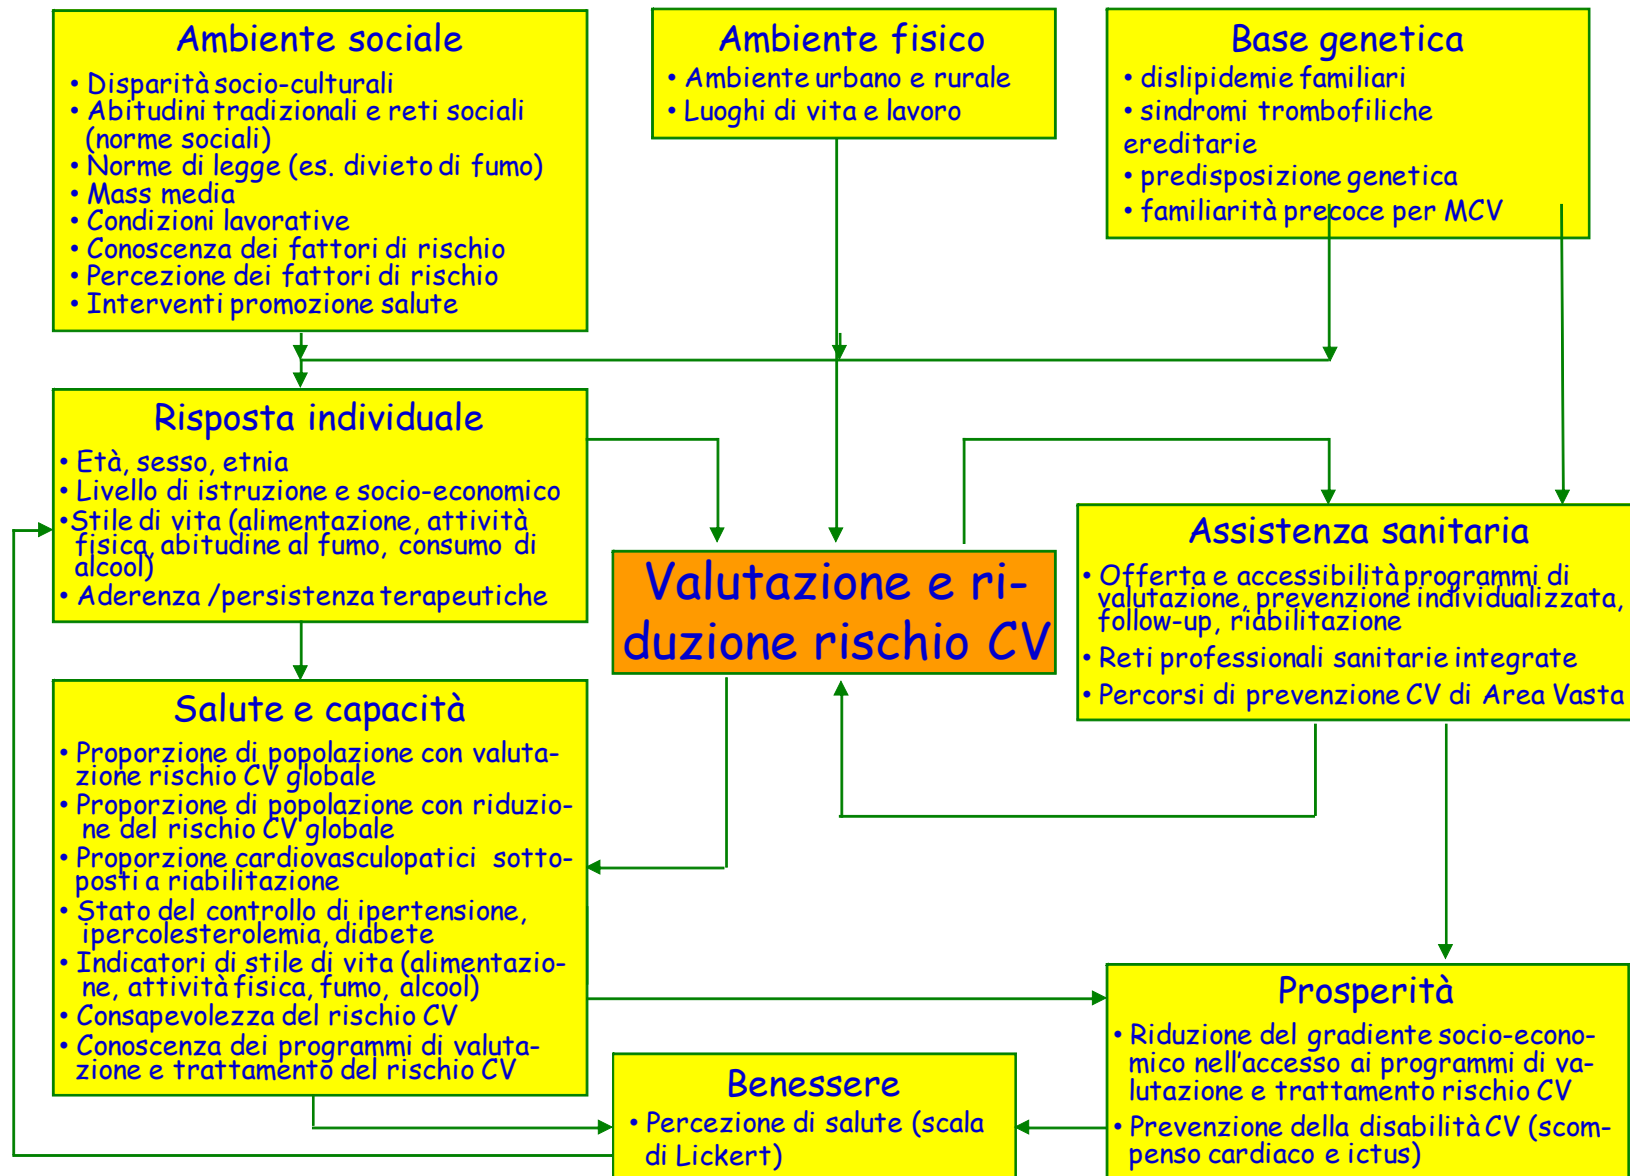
Ambiente sociale
• Disparità socio-culturali
• Abitudini tradizionali e reti sociali (norme sociali)
• Norme di legge (es. divieto di fumo)
• Mass media
• Condizioni lavorative
• Conoscenza dei fattori di rischio
• Percezione dei fattori di rischio
• Interventi promozione salute

Ambiente fisico
• Ambiente urbano e rurale
• Luoghi di vita e lavoro

Base genetica
• dislipidemie familiari
• sindromi trombofiliche ereditarie
• predisposizione genetica
• familiarità precoce per MCV

Risposta individuale
• Età, sesso, etnia
• Livello di istruzione e socio-economico
•Stile di vita (alimentazione, attività fisica, abitudine al fumo, consumo di alcool)
• Aderenza /persistenza terapeutiche

Valutazione e riduzione rischio CV

Assistenza sanitaria
• Offerta e accessibilità programmi di valutazione, prevenzione individualizzata, follow-up, riabilitazione
• Reti professionali sanitarie integrate
• Percorsi di prevenzione CV di Area Vasta

Salute e capacità
• Proporzione di popolazione con valutazione rischio CV globale
• Proporzione di popolazione con riduzione del rischio CV globale
• Proporzione cardiovasculopatici sottoposti a riabilitazione
• Stato del controllo di ipertensione, ipercolesterolemia, diabete
• Indicatori di stile di vita (alimentazione, attività fisica, fumo, alcool)
• Consapevolezza del rischio CV
• Conoscenza dei programmi di valutazione e trattamento del rischio CV

Prosperità
• Riduzione del gradiente socio-economico nell'accesso ai programmi di valutazione e trattamento rischio CV
• Prevenzione della disabilità CV (scompenso cardiaco e ictus)

Benessere
• Percezione di salute (scala di Lickert)